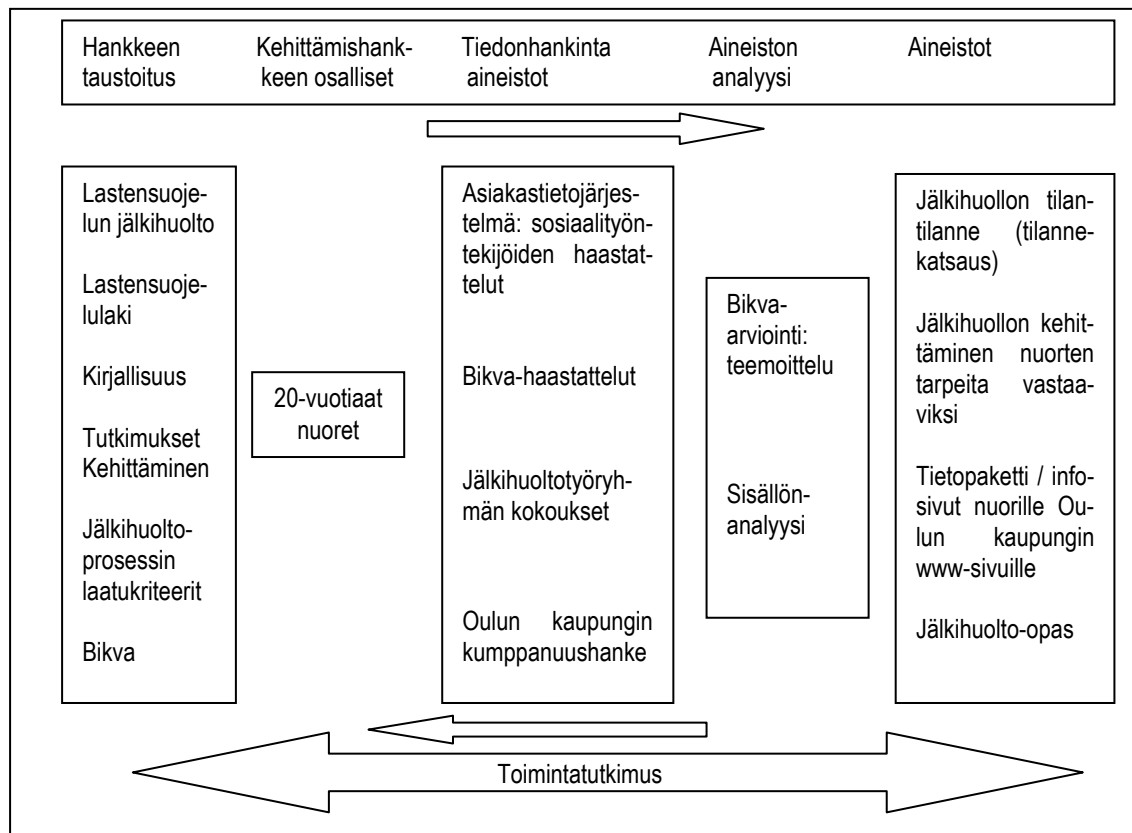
Hankkeen taustoitus | Kehittämishankkeen osalliset | Tiedonhankinta aineistot | Aineiston analyysi | Aineistot

Lastensuojelun jälkihuolto

Lastensuojelulaki

Kirjallisuus

Tutkimukset Kehittäminen

Jälkihuoltoprosessin laatukriteerit

Bikva

20-vuotiaat nuoret

Asiakastietojärjestelmä: sosiaalityöntekijöiden haastattelut

Bikva-haastattelut

Jälkihuoltotyöryhmän kokoukset

Oulun kaupungin kumppanuushanke

Bikva-arviointi: teemoittelu

Sisällönanalyysi

Jälkihuollon tilantilanne (tilannekatsaus)

Jälkihuollon kehittäminen nuorten tarpeita vastaaviksi

Tietopaketti / infosivut nuorille Oulun kaupungin www-sivuille

Jälkihuolto-opas

Toimintatutkimus